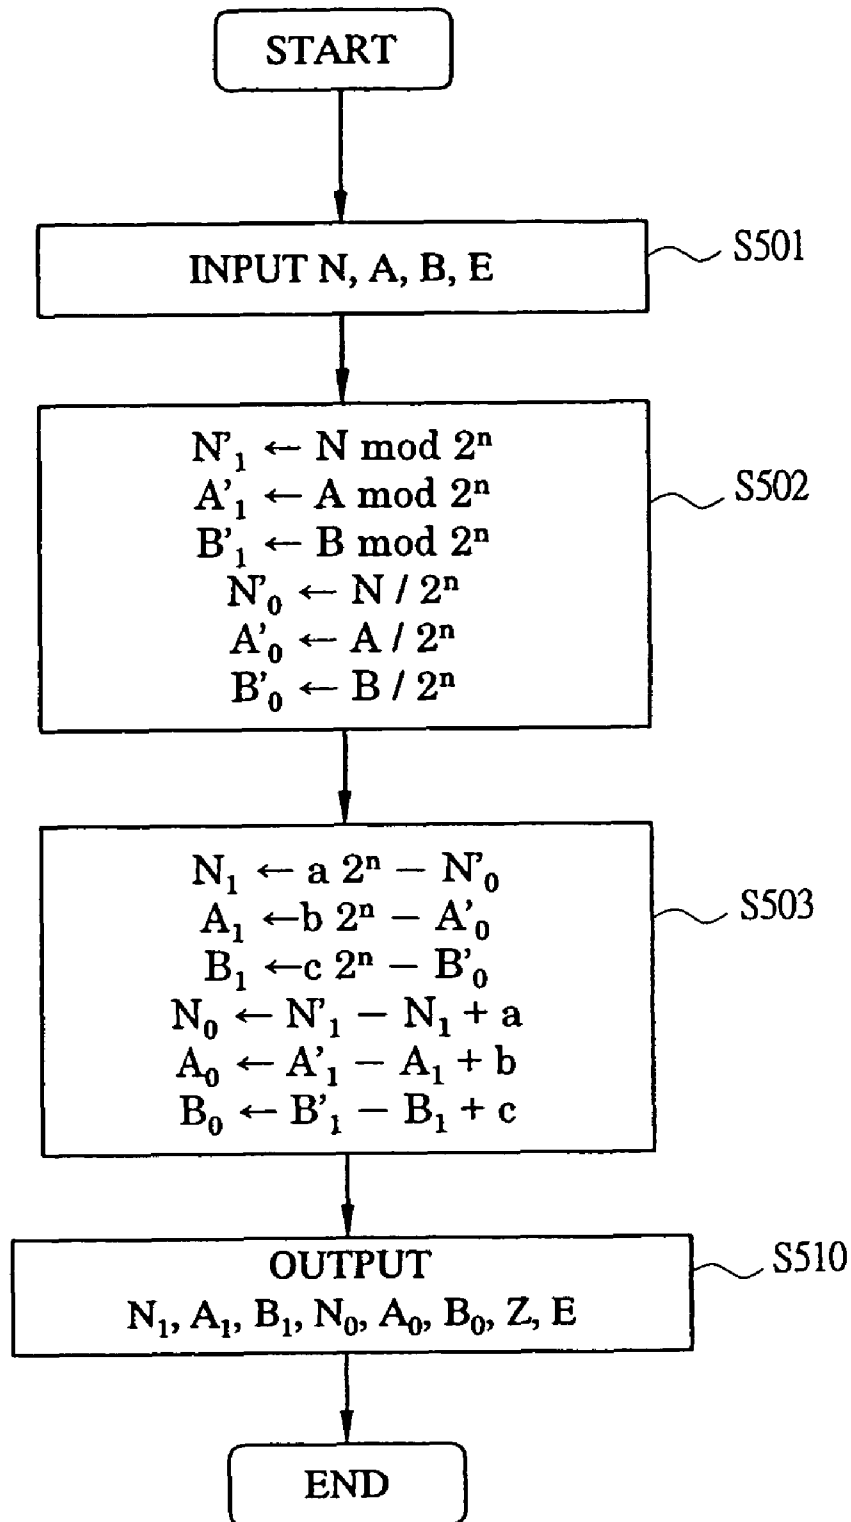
START

INPUT N, A, B, E

S501

$N'_1 \leftarrow N \bmod 2^n$
$A'_1 \leftarrow A \bmod 2^n$
$B'_1 \leftarrow B \bmod 2^n$
$N'_0 \leftarrow N / 2^n$
$A'_0 \leftarrow A / 2^n$
$B'_0 \leftarrow B / 2^n$

S502

$N_1 \leftarrow a\, 2^n - N'_0$
$A_1 \leftarrow b\, 2^n - A'_0$
$B_1 \leftarrow c\, 2^n - B'_0$
$N_0 \leftarrow N'_1 - N_1 + a$
$A_0 \leftarrow A'_1 - A_1 + b$
$B_0 \leftarrow B'_1 - B_1 + c$

S503

OUTPUT
$N_1, A_1, B_1, N_0, A_0, B_0, Z, E$

S510

END